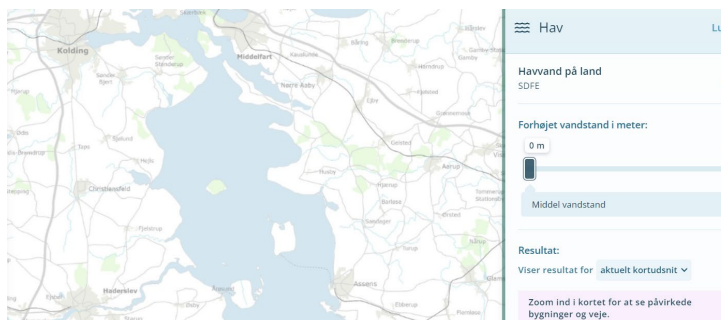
Kolding
Middelfart
Nørre Aaby
Christiansfeld
Assens
Haderslev

Hav
Lu

Havvand på land
SDFE

Forhøjet vandstand i meter:
0 m

Middel vandstand

Resultat:
Viser resultat for aktuelt kortudsnit

Zoom ind i kortet for at se påvirkede bygninger og veje.